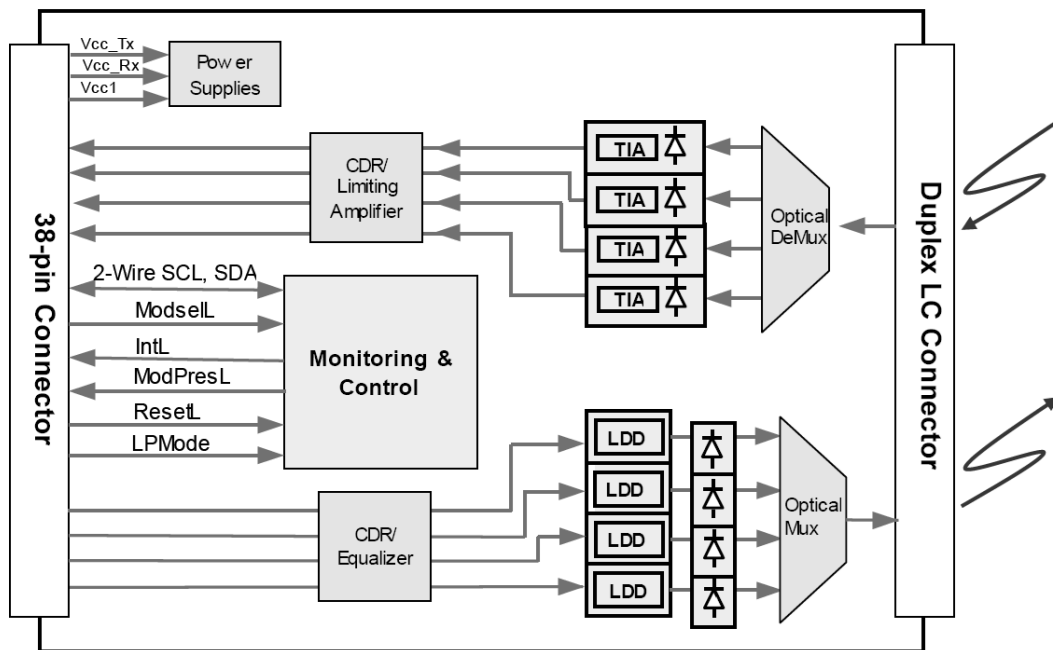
Vcc_Tx
Vcc_Rx
Vcc1
Pow er Supplies

38-pin Connector

CDR/ Limiting Amplifier

TIA
TIA
TIA
TIA

Optical DeMux

Duplex LC Connector

2-Wire SCL, SDA
ModselL
IntL
ModPresL
ResetL
LPMode

Monitoring & Control

LDD
LDD
LDD
LDD

CDR/ Equalizer

Optical Mux